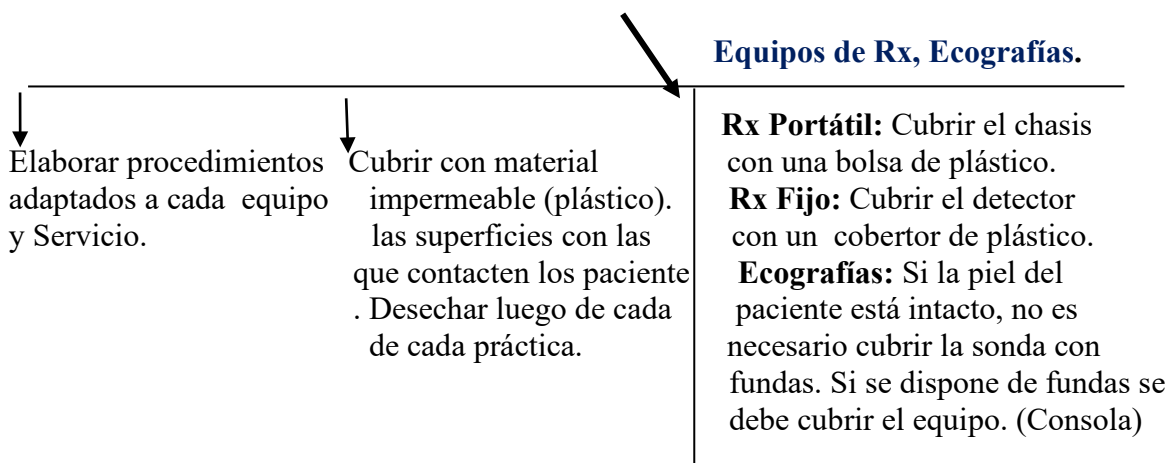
Equipos de Rx, Ecografías.

Elaborar procedimientos adaptados a cada equipo y Servicio.

Cubrir con material impermeable (plástico). las superficies con las que contacten los paciente . Desechar luego de cada de cada práctica.

**Rx Portátil:** Cubrir el chasis con una bolsa de plástico.
**Rx Fijo:** Cubrir el detector con un cobertor de plástico.
**Ecografías:** Si la piel del paciente está intacto, no es necesario cubrir la sonda con fundas. Si se dispone de fundas se debe cubrir el equipo. (Consola)